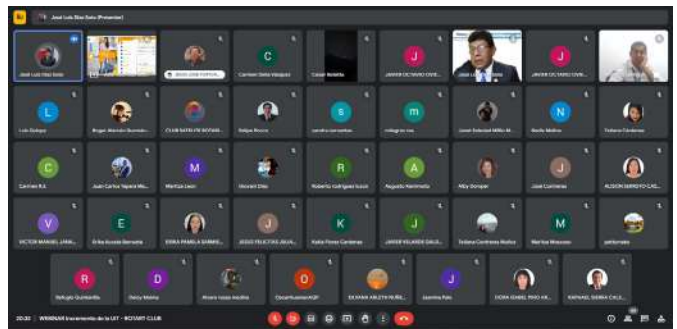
José Luis Díaz Soto (Presenter)

José Luis Díaz Soto
JESUS JOSE FORTUN...
Carmen Soto Vasquez
Cesar Botella
JAVIER OCTAVIO CHVE...
José Lu...
JAVIER OCTAVIO CHVE...

Luis Quispe
Roger Alonso Guzmán...
CLUB RATIO DE ROTARI...
Felipe Rocca
sandra cervantes
milagros roc...
Janet Soledad Millla M...
Noelia Molina
Yohana Cárdenas

Carmen R.A.
Juan Carlos Yepes Me...
Maritza Leon
Vincent Diaz
Roberto rodriguez lucuo
Augusto Kanimeda
Aldy Quispe
José Contreras
ALISON SERGYO CAS...

VICTOR MANUEL LINA...
Erika Acosta Barreto
ERIKA PAMELA SAMME...
JESUS FELICITAS ARUA...
Katia Flores Cardenas
JAVIER VELARDE GALE...
Yuliana Contreras Muñoz
Marisa Moscoso
patitomalo

Refugio Quintanilla
Daisy Mama
Alvaro Lucas medina
OscarHuaman4GP
SILVANA ARLEN NUÑE...
Jasmina Ruiz
DORA ISABEL PINO AR...
RAFAEL SIERRA CALE...

20:30 | WEBINAR Incremento de la UIT - ROTARY CLUB